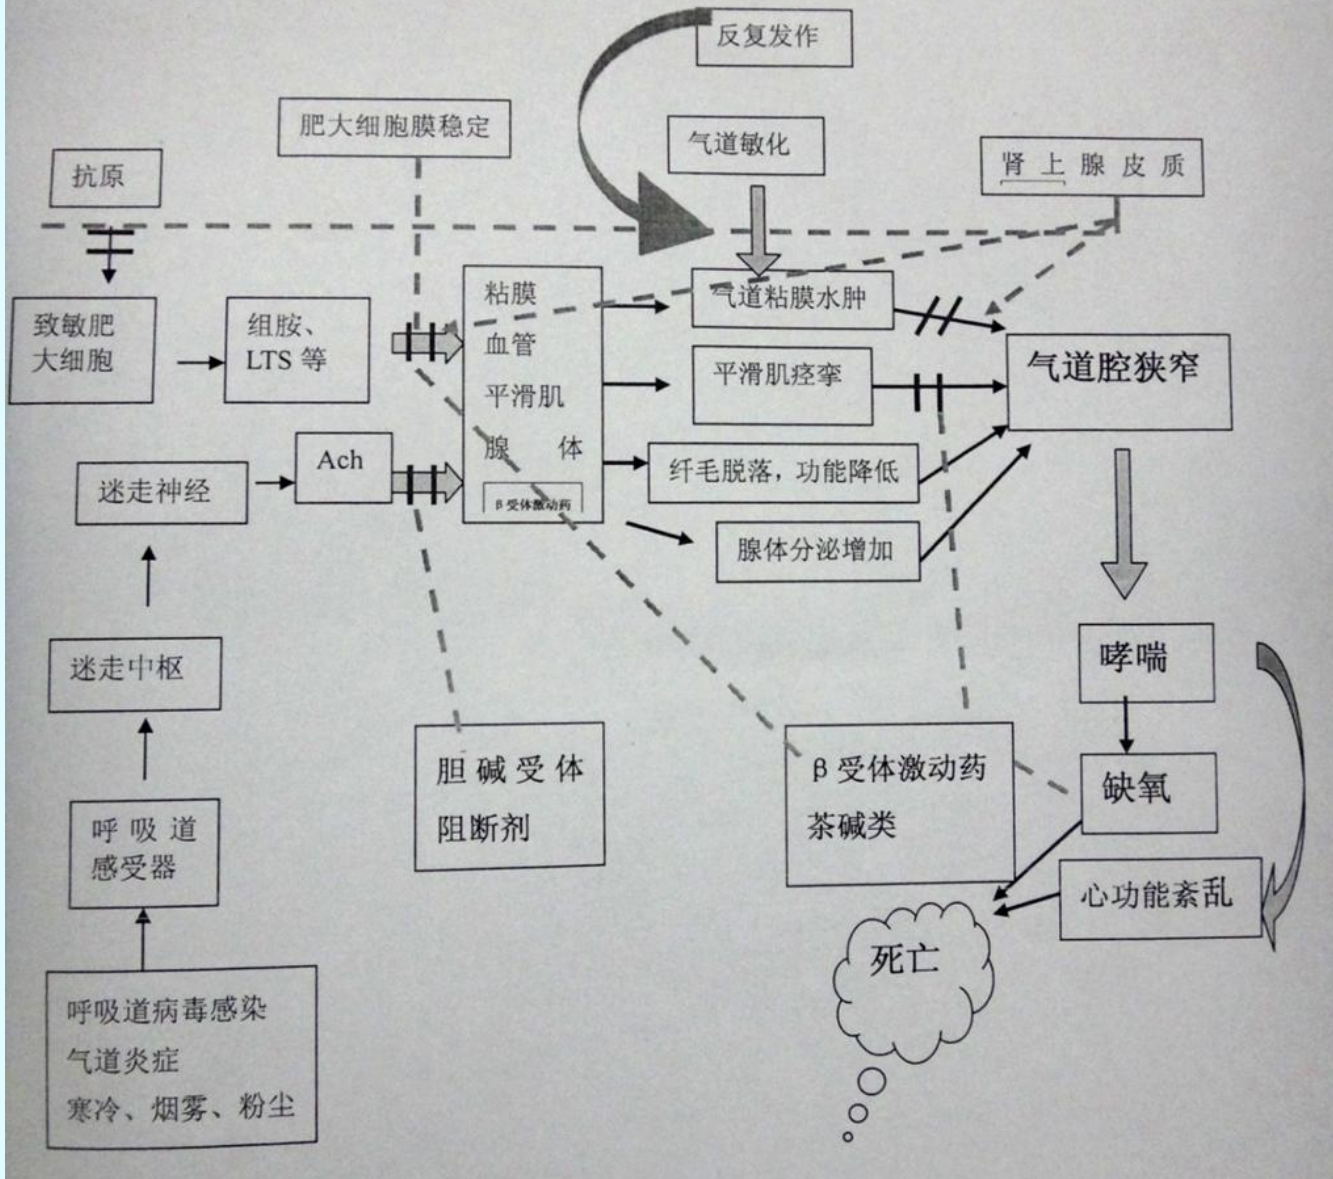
反复发作

肥大细胞膜稳定

气道敏化

肾上腺皮质

抗原

致敏肥大细胞

组胺、LTS 等

粘膜
血管
平滑肌
腺体
β受体激动药

气道粘膜水肿

平滑肌痉挛

气道腔狭窄

迷走神经

Ach

纤毛脱落，功能降低

腺体分泌增加

迷走中枢

哮喘

胆碱受体阻断剂

β受体激动药
茶碱类

缺氧

呼吸道感受器

心功能紊乱

死亡

呼吸道病毒感染
气道炎症
寒冷、烟雾、粉尘